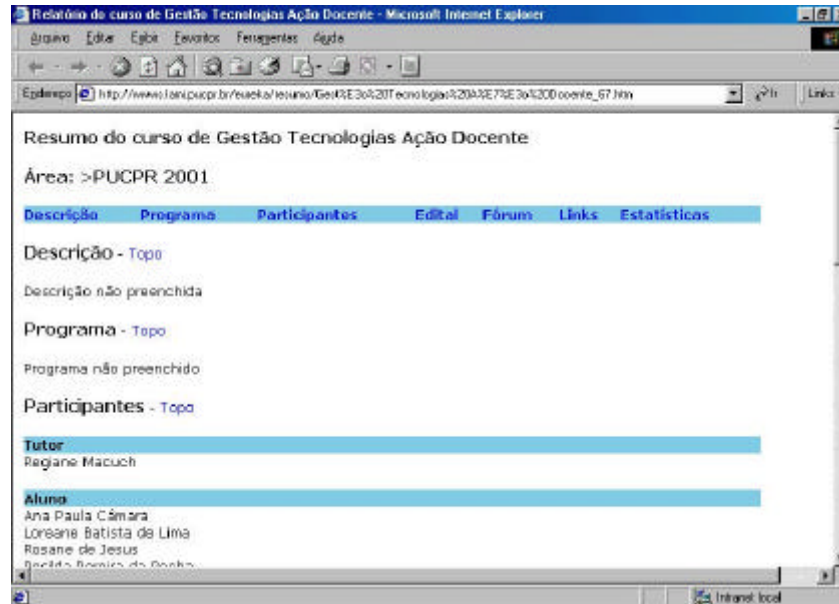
Relatório do curso de Gestão Tecnologias Ação Docente - Microsoft Internet Explorer

Arquivo Editar Exibir Favoritos Ferramentas Ajuda

Endereço http://www.lami.pucpr.br/eureka/resumo/Gest%E3o%20Tecnologias%20A%E7%E3o%20Docente_67.htm Ir Links

Resumo do curso de Gestão Tecnologias Ação Docente

Área: >PUCPR 2001

Descrição Programa Participantes Edital Fórum Links Estatísticas

Descrição - Topo

Descrição não preenchida

Programa - Topo

Programa não preenchido

Participantes - Topo

Tutor
Regiane Macuch

Aluno
Ana Paula Câmara
Loreane Batista de Lima
Rosane de Jesus
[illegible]

Intranet local